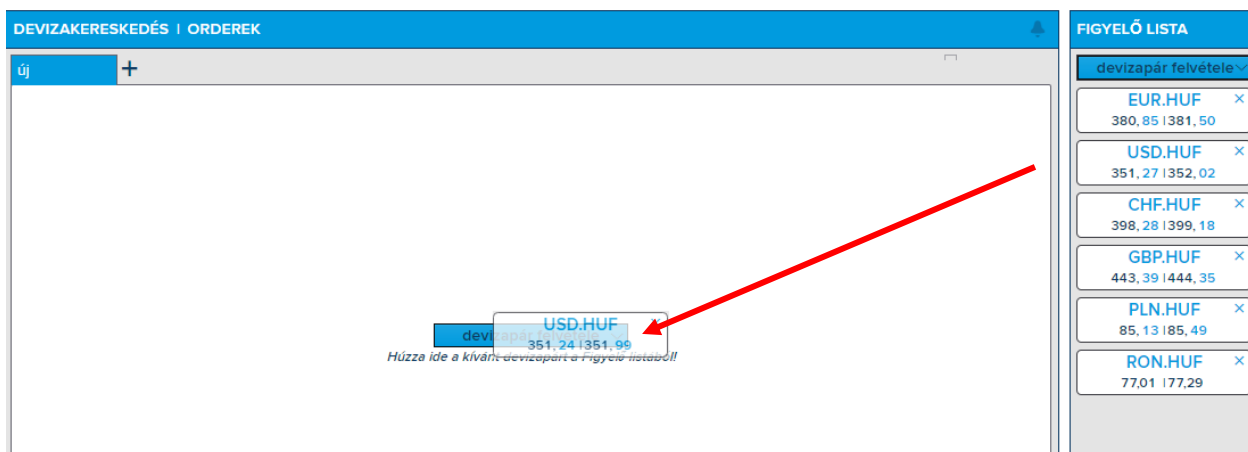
DEVIZAKERESKEDÉS | ORDEREK

új +

devizapár felvétele
USD.HUF
351, 24 | 351, 99
Húzza ide a kívánt devizapárt a Figyelő listából!

FIGYELŐ LISTA

devizapár felvétele

EUR.HUF ×
380, 85 | 381, 50

USD.HUF ×
351, 27 | 352, 02

CHF.HUF ×
398, 28 | 399, 18

GBP.HUF ×
443, 39 | 444, 35

PLN.HUF ×
85, 13 | 85, 49

RON.HUF ×
77,01 | 77,29